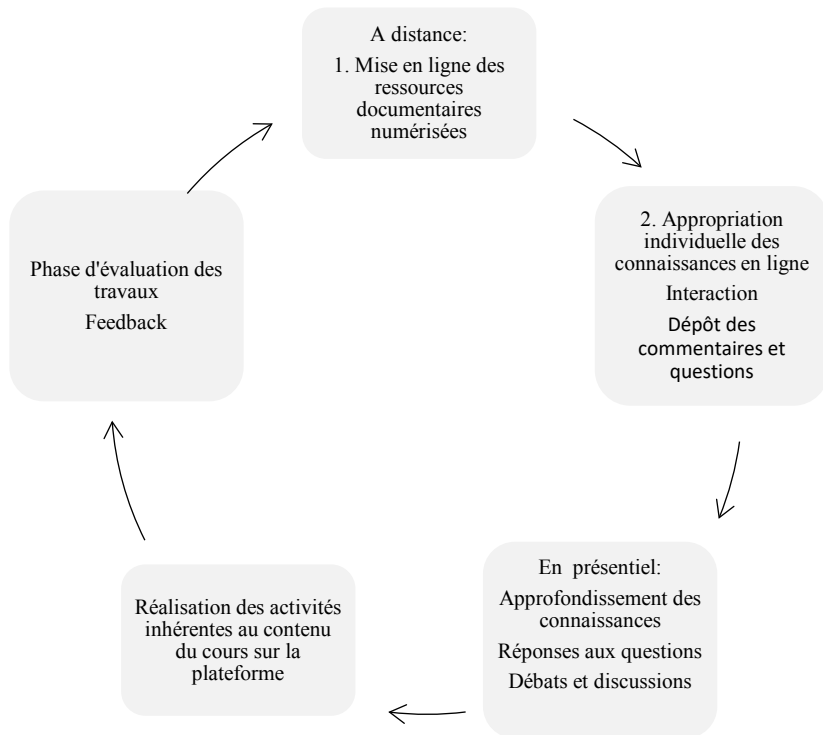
A distance:
1. Mise en ligne des ressources documentaires numérisées

2. Appropriation individuelle des connaissances en ligne
Interaction
Dépôt des commentaires et questions

En présentiel:
Approfondissement des connaissances
Réponses aux questions
Débats et discussions

Réalisation des activités inhérentes au contenu du cours sur la plateforme

Phase d'évaluation des travaux
Feedback